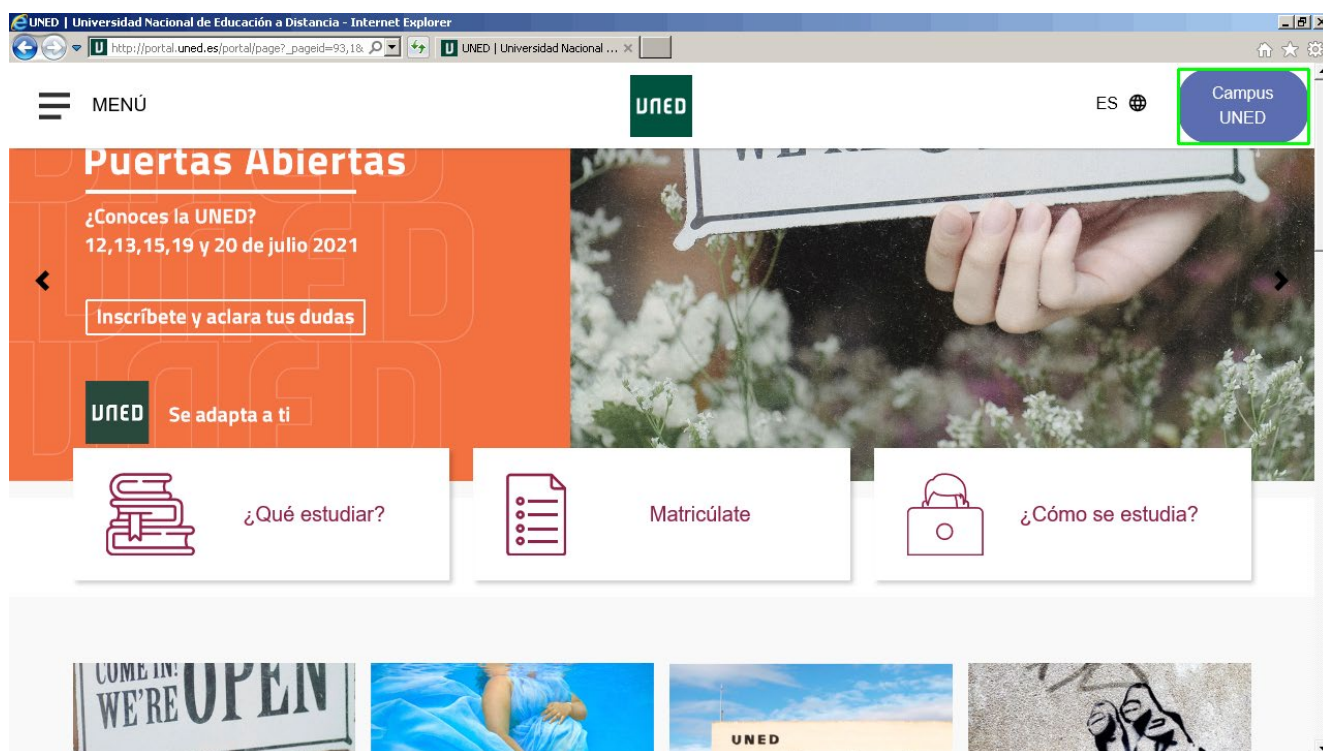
UNED | Universidad Nacional de Educación a Distancia - Internet Explorer

http://portal.uned.es/portal/page?_pageid=93,18

UNED | Universidad Nacional ...

MENÚ

UNED

ES

Campus UNED

Puertas Abiertas

¿Conoces la UNED?
12,13,15,19 y 20 de julio 2021

Inscríbete y aclara tus dudas

UNED Se adapta a ti

¿Qué estudiar?

Matricúlate

¿Cómo se estudia?

COME IN! WE'RE OPEN

UNED